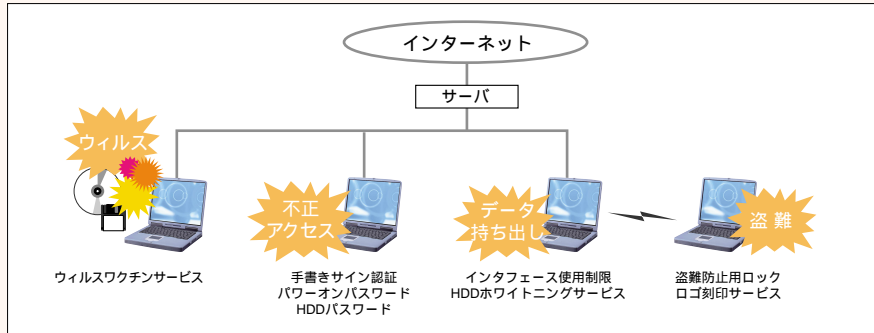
インターネット

サーバ

ウィルス

不正
アクセス

データ
持ち出し

盗難

ウィルスワクチンサービス

手書きサイン認証
パワーオンパスワード
HDDパスワード

インタフェース使用制限
HDDホワイトニングサービス

盗難防止用ロック
ロゴ刻印サービス